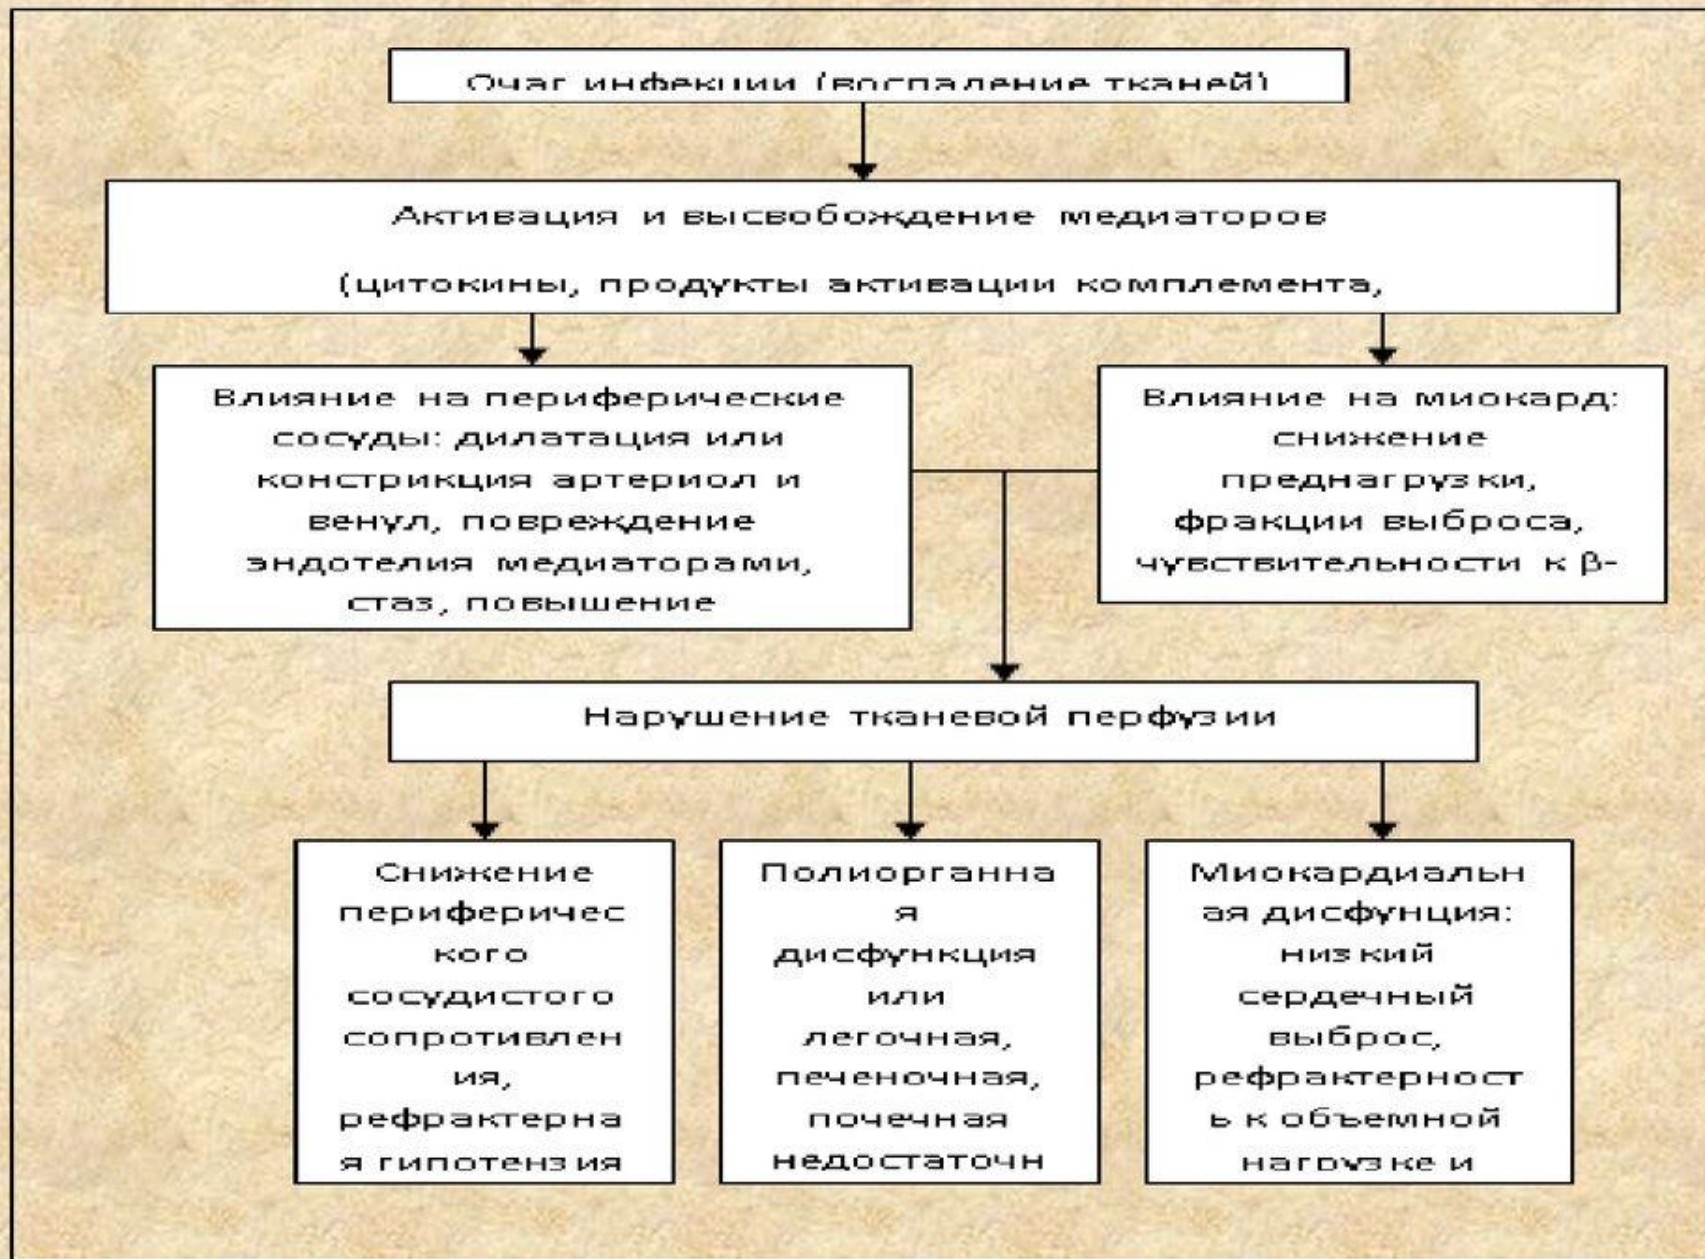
Очаг инфекции (воспаление тканей)

Активация и высвобождение медиаторов

(цитокины, продукты активации комплемента,

Влияние на периферические сосуды: дилатация или констрикция артериол и венул, повреждение эндотелия медиаторами, стаз, повышение

Влияние на миокард: снижение преднагрузки, фракции выброса, чувствительности к β-

Нарушение тканевой перфузии

Снижение периферического сосудистого сопротивления, рефрактерная гипотензия

Полиорганная дисфункция или легочная, печеночная, почечная недостаточн

Миокардиальная дисфунция: низкий сердечный выброс, рефрактерность к объемной нагрузке и